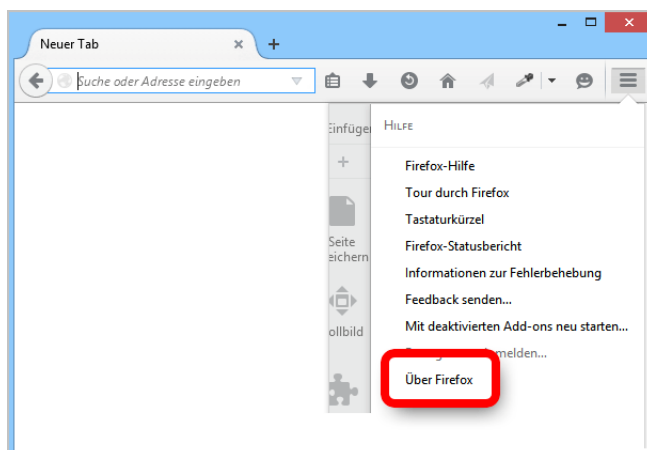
Neuer Tab

Suche oder Adresse eingeben

Einfüge

Seite eichern

ollbild

HILFE

Firefox-Hilfe

Tour durch Firefox

Tastaturkürzel

Firefox-Statusbericht

Informationen zur Fehlerbehebung

Feedback senden...

Mit deaktivierten Add-ons neu starten...

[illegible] melden...

Über Firefox